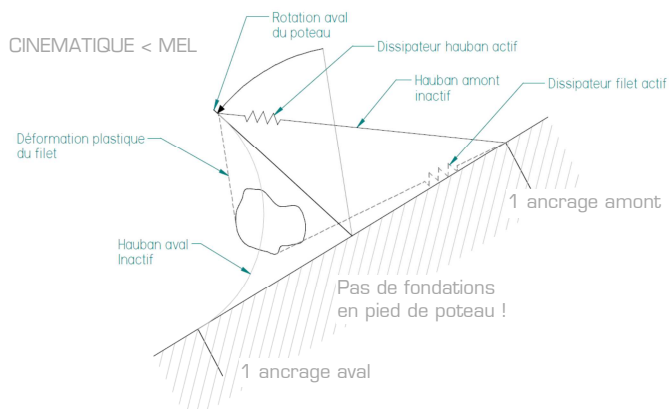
CINEMATIQUE < MEL

Rotation aval du poteau

Dissipateur hauban actif

Hauban amont inactif

Dissipateur filet actif

Déformation plastique du filet

1 ancrage amont

Hauban aval Inactif

Pas de fondations en pied de poteau !

1 ancrage aval